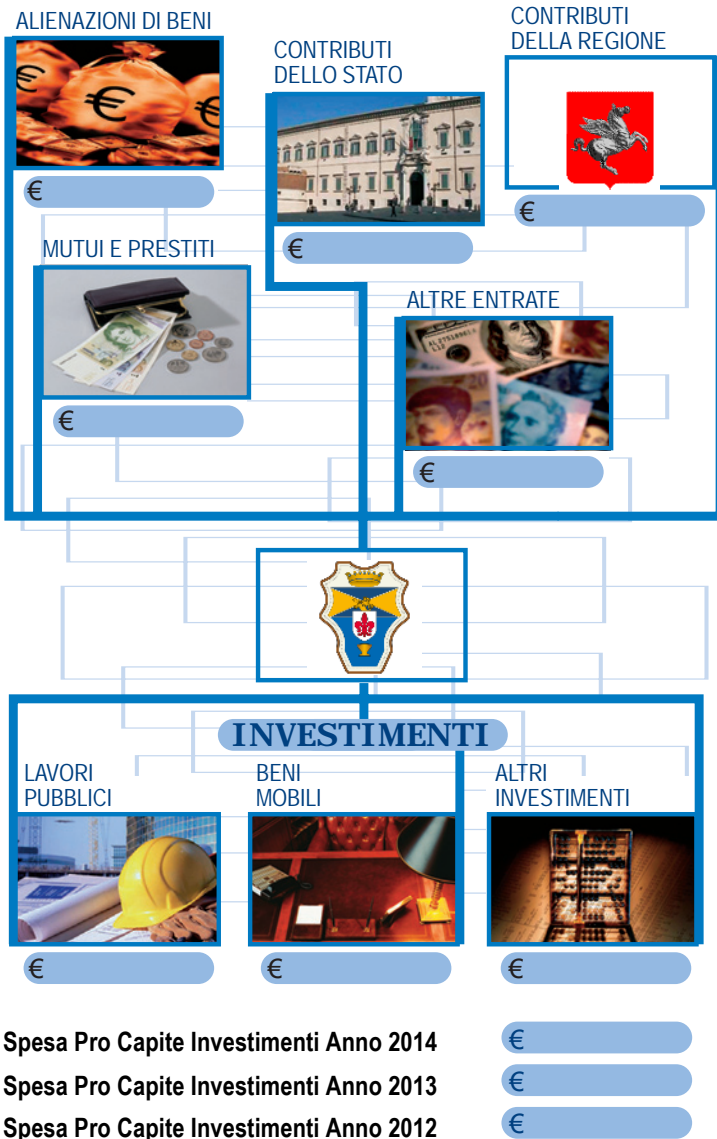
ALIENAZIONI DI BENI

€

CONTRIBUTI DELLO STATO

€

CONTRIBUTI DELLA REGIONE

€

MUTUI E PRESTITI

€

ALTRE ENTRATE

€

INVESTIMENTI

LAVORI PUBBLICI

€

BENI MOBILI

€

ALTRI INVESTIMENTI

€

Spesa Pro Capite Investimenti Anno 2014 €

Spesa Pro Capite Investimenti Anno 2013 €

Spesa Pro Capite Investimenti Anno 2012 €